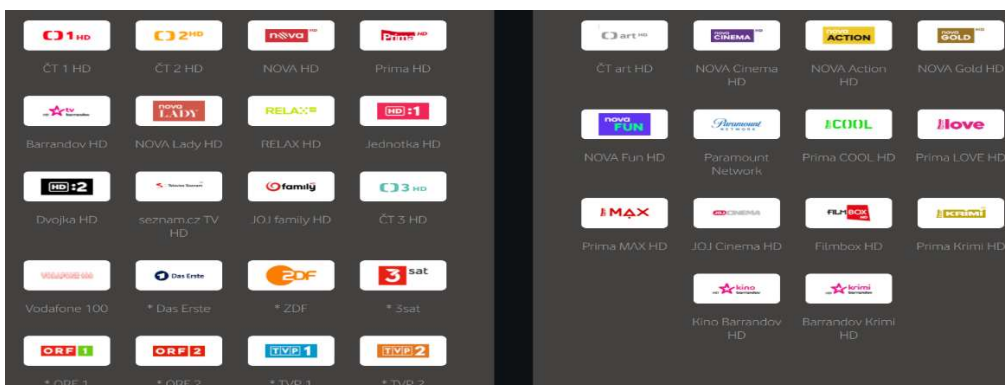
1 HD
2 HD
nova
Prima HD

ČT 1 HD
ČT 2 HD
NOVA HD
Prima HD

tv barrandov
nova LADY
RELAX
HD :1

Barrandov HD
NOVA Lady HD
RELAX HD
Jednotka HD

HD :2
Seznam
family
3 HD

Dvojka HD
seznam.cz TV HD
JOJ family HD
ČT 3 HD

Das Erste
ZDF
3sat

Vodafone 100
* Das Erste
* ZDF
* 3sat

ORF 1
ORF 2
TVP 1
TVP 2

* ORF 1
* ORF 2
* TVP 1
* TVP 2

art HD
nova CINEMA
nova ACTION
nova GOLD

ČT art HD
NOVA Cinema HD
NOVA Action HD
NOVA Gold HD

nova FUN
Paramount NETWORK
COOL
love

NOVA Fun HD
Paramount Network
Prima COOL HD
Prima LOVE HD

MAX
CINEMA
FILMBOX
KRIMI

Prima MAX HD
JOJ Cinema HD
Filmbox HD
Prima Krimi HD

kino barrandov
krimi barrandov

Kino Barrandov HD
Barrandov Krimi HD